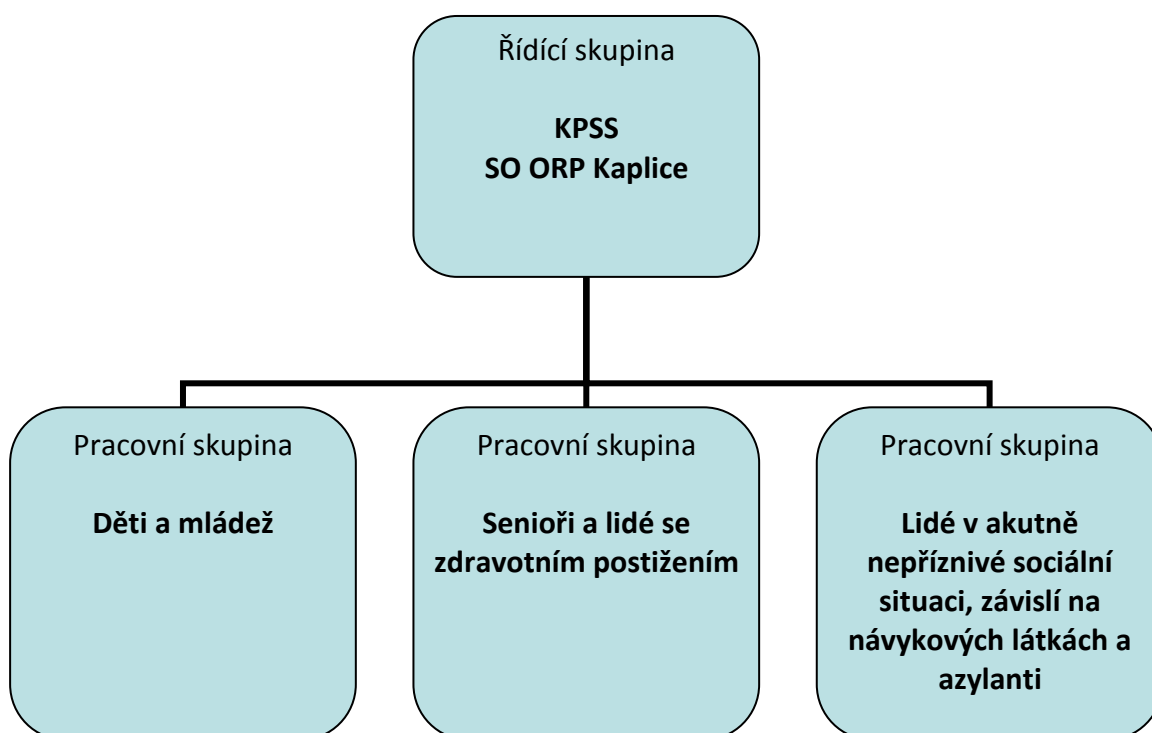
Řídící skupina

**KPSS**
**SO ORP Kaplice**

Pracovní skupina

**Děti a mládež**

Pracovní skupina

**Senioři a lidé se zdravotním postižením**

Pracovní skupina

**Lidé v akutně nepříznivé sociální situaci, závislí na návykových látkách a azylanti**